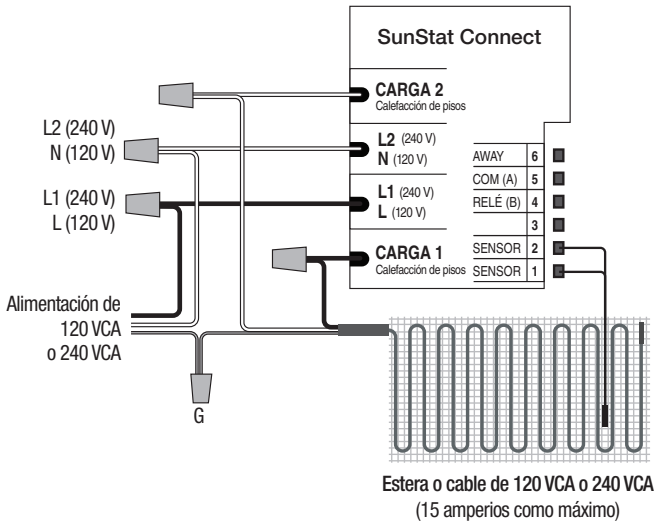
SunStat Connect

CARGA 2
Calefacción de pisos

L2 (240 V)
N (120 V)

L2 (240 V)
N (120 V)

L1 (240 V)
L (120 V)

L1 (240 V)
L (120 V)

AWAY 6
COM (A) 5
RELÉ (B) 4
3
SENSOR 2
SENSOR 1

CARGA 1
Calefacción de pisos

Alimentación de 120 VCA o 240 VCA

G

Estera o cable de 120 VCA o 240 VCA
(15 amperios como máximo)